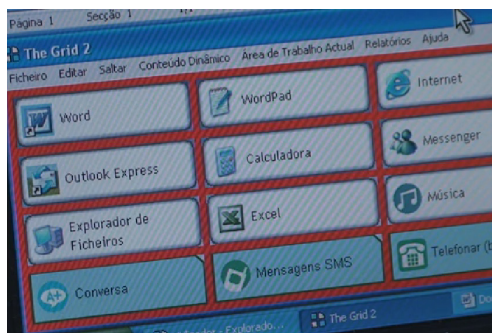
Página 1 Secção 1

The Grid 2

Ficheiro Editar Saltar Conteudo Dinâmico Área de Trabalho Actual Relatórios Ajuda

Word

WordPad

Internet

Outlook Express

Calculadora

Messenger

Explorador de Ficheiros

Excel

Música

Conversa

Mensagens SMS

Telefonar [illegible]

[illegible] Explorado... The Grid 2